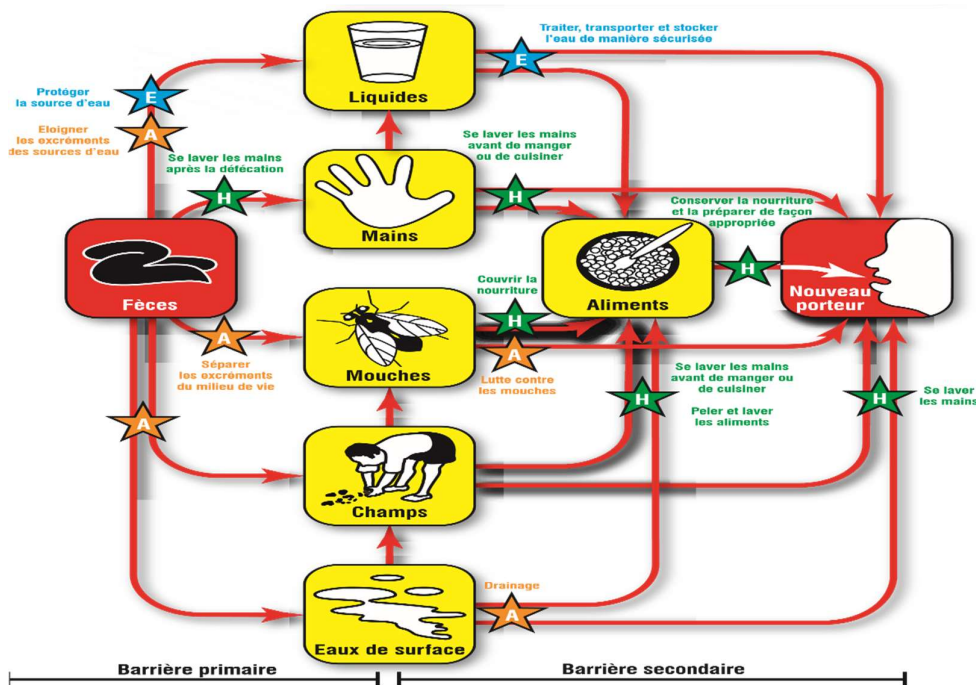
Traiter, transporter et stocker l'eau de manière sécurisée

E

Protéger la source d'eau

E

Eloigner les excréments des sources d'eau

A

Liquides

Se laver les mains avant de manger ou de cuisiner

Se laver les mains après la défécation

H

Mains

H

Conserver la nourriture et la préparer de façon appropriée

Fèces

Aliments

H

Nouveau porteur

Couvrir la nourriture

H

A

Séparer les excréments du milieu de vie

Mouches

A

Lutte contre les mouches

Se laver les mains avant de manger ou de cuisiner

A

H

Peler et laver les aliments

H

Se laver les mains

Champs

Drainage

A

Eaux de surface

Barrière primaire

Barrière secondaire